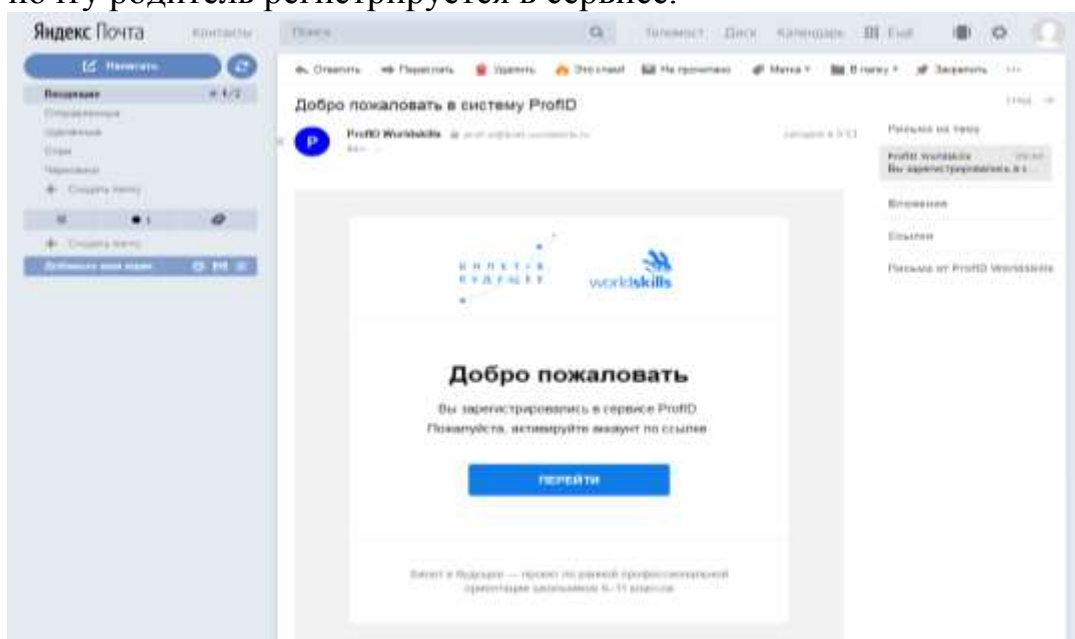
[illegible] родитель регистрируется в сервисе.

Яндекс Почта Контакты Поиск Телемост Диск Календарь Ещё

Написать

Входящие 4 1/2
Отправленные
Удалённые
Спам
Черновики
Создать папку
Создать папку

Ответить Переслать Удалить Это спам! Не прочитано Метка В папку Закрепить

Добро пожаловать в систему ProfID

P ProfID Worldskills

Письма на тему
ProfID Worldskills
Вы зарегистрировались в с...
Вложения
Ссылки
Письма от ProfID Worldskills

БИЛЕТ В БУДУЩЕЕ worldskills

Добро пожаловать

Вы зарегистрировались в сервисе ProfID
Пожалуйста, активируйте аккаунт по ссылке

ПЕРЕЙТИ

Билет в будущее — проект по ранней профессиональной ориентации школьников 6–11 классов